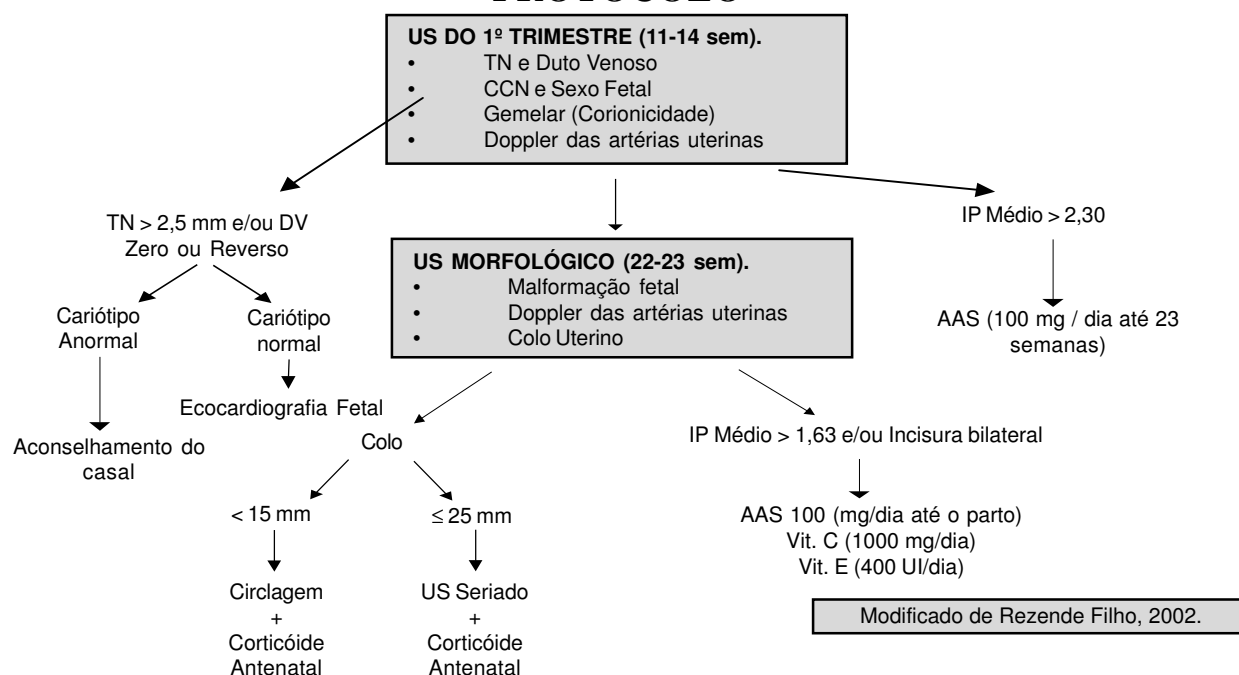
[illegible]

US DO 1º TRIMESTRE (11-14 sem).
• TN e Duto Venoso
• CCN e Sexo Fetal
• Gemelar (Corionicidade)
• Doppler das artérias uterinas

TN > 2,5 mm e/ou DV Zero ou Reverso

Cariótipo Anormal

Aconselhamento do casal

Cariótipo normal

Ecocardiografia Fetal

US MORFOLÓGICO (22-23 sem).
• Malformação fetal
• Doppler das artérias uterinas
• Colo Uterino

Colo

< 15 mm

Circlagem + Corticóide Antenatal

≤ 25 mm

US Seriado + Corticóide Antenatal

IP Médio > 2,30

AAS (100 mg / dia até 23 semanas)

IP Médio > 1,63 e/ou Incisura bilateral

AAS 100 (mg/dia até o parto)
Vit. C (1000 mg/dia)
Vit. E (400 UI/dia)

Modificado de Rezende Filho, 2002.